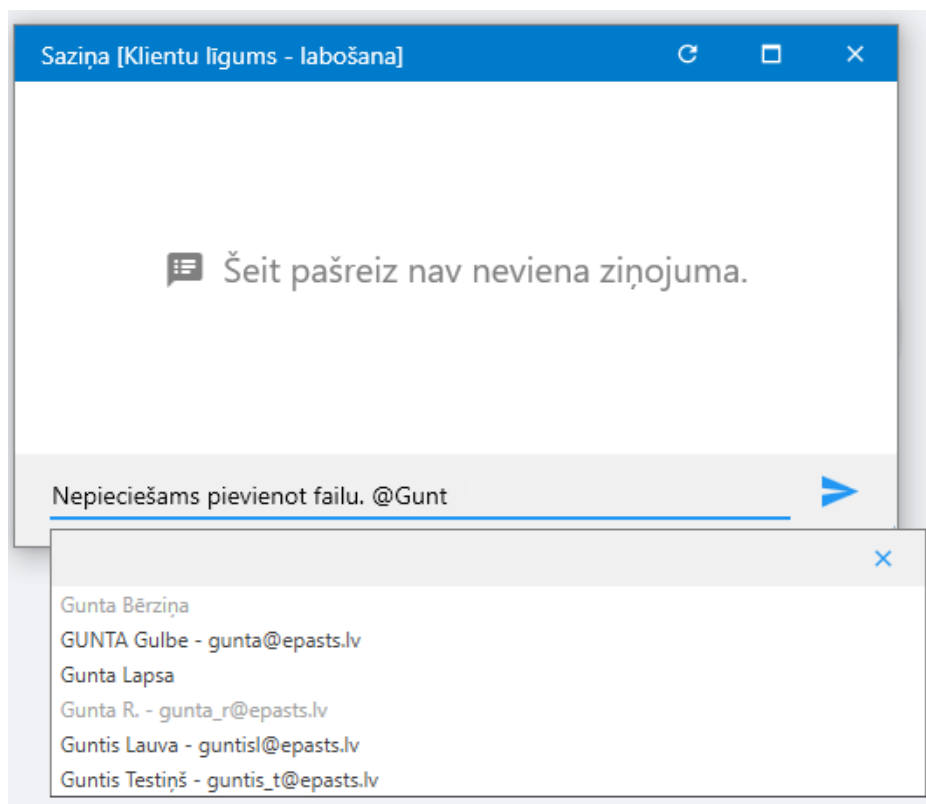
Saziņa [Klientu līgums - labošana]

Šeit pašreiz nav neviena ziņojuma.

Nepieciešams pievienot failu. @Gunt

Gunta Bērziņa
GUNTA Gulbe - gunta@epasts.lv
Gunta Lapsa
Gunta R. - gunta_r@epasts.lv
Guntis Lauva - guntisl@epasts.lv
Guntis Testiņš - guntis_t@epasts.lv